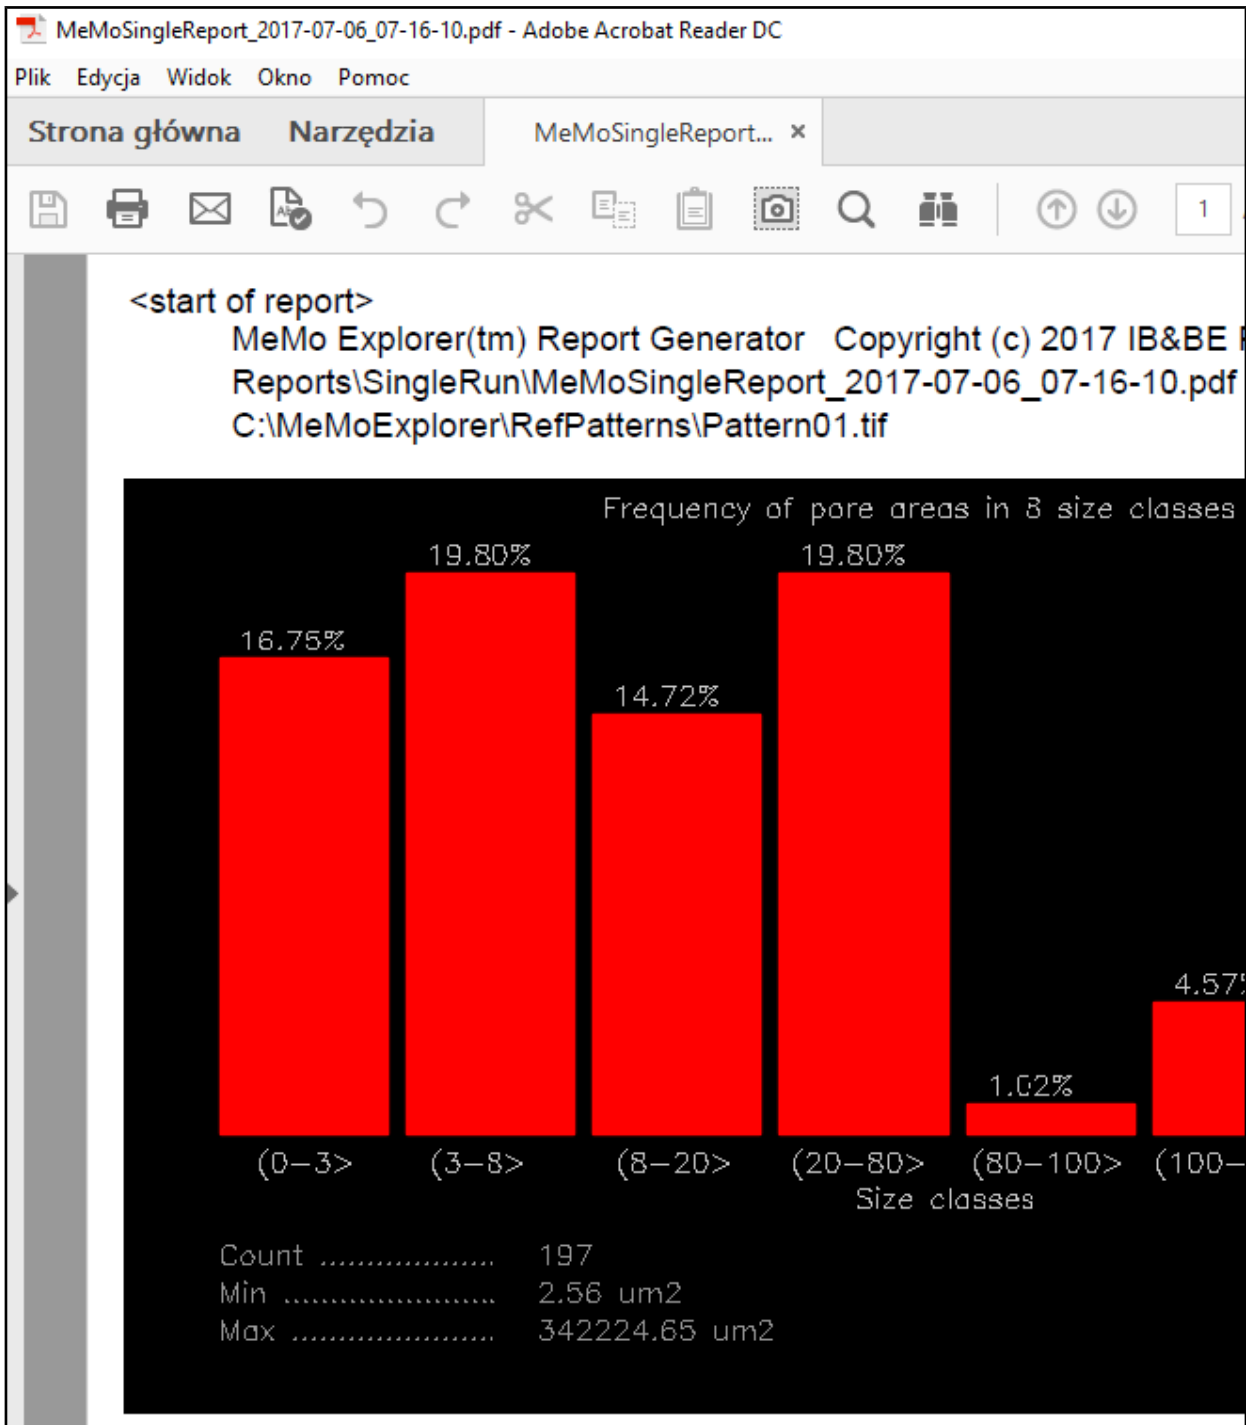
MeMoSingleReport_2017-07-06_07-16-10.pdf - Adobe Acrobat Reader DC

Plik Edycja Widok Okno Pomoc

Strona główna Narzędzia MeMoSingleReport... ×

1

<start of report>

MeMo Explorer(tm) Report Generator Copyright (c) 2017 IB&BE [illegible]

Reports\SingleRun\MeMoSingleReport_2017-07-06_07-16-10.pdf

C:\MeMoExplorer\RefPatterns\Pattern01.tif

Frequency of pore areas in 8 size classes

16.75%
19.80%
14.72%
19.80%
1.02%
4.57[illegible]

(0–3> (3–8> (8–20> (20–80> (80–100> (100–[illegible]

Size classes

Count .................. 197
Min ...................... 2.56 um2
Max ..................... 342224.65 um2